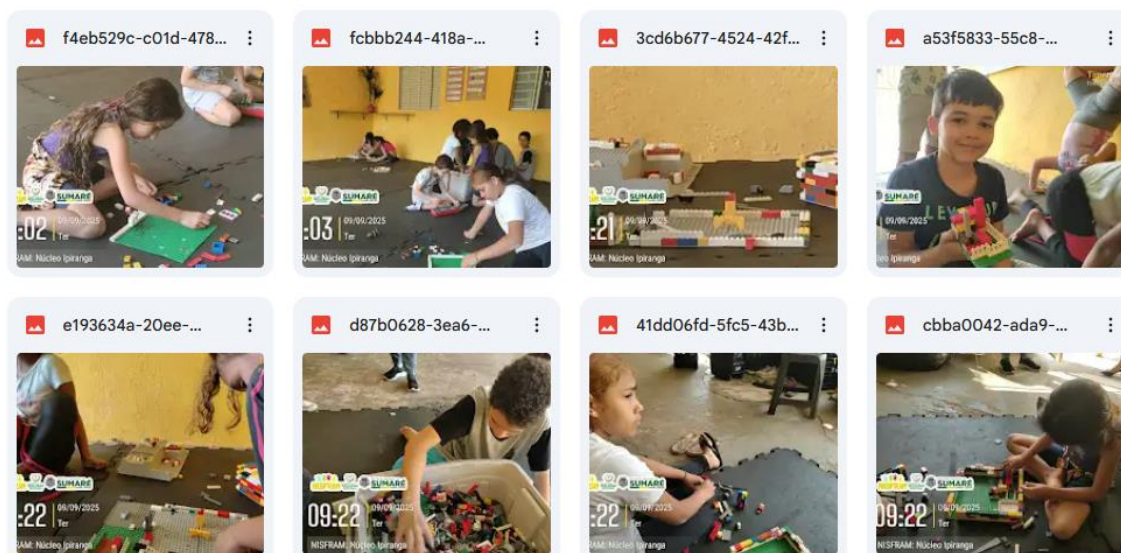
f4eb529c-c01d-478...

SUMARÉ
:02 09/09/2025 Ter
RAM: Núcleo Ipiranga

fcbbb244-418a-...

SUMARÉ
:03 09/09/2025 Ter
RAM: Núcleo Ipiranga

3cd6b677-4524-42f...

SUMARÉ
:21 09/09/2025 Ter
RAM: Núcleo Ipiranga

a53f5833-55c8-...

SUMARÉ
09/09/2025 Ter
leo Ipiranga

e193634a-20ee-...

SUMARÉ
:22 09/09/2025 Ter
RAM: Núcleo Ipiranga

d87b0628-3ea6-...

SUMARÉ
09:22 09/09/2025 Ter
NISFRAM: Núcleo Ipiranga

41dd06fd-5fc5-43b...

SUMARÉ
:22 09/09/2025 Ter
RAM: Núcleo Ipiranga

cbba0042-ada9-...

SUMARÉ
09:22 09/09/2025 Ter
NISFRAM: Núcleo Ipiranga